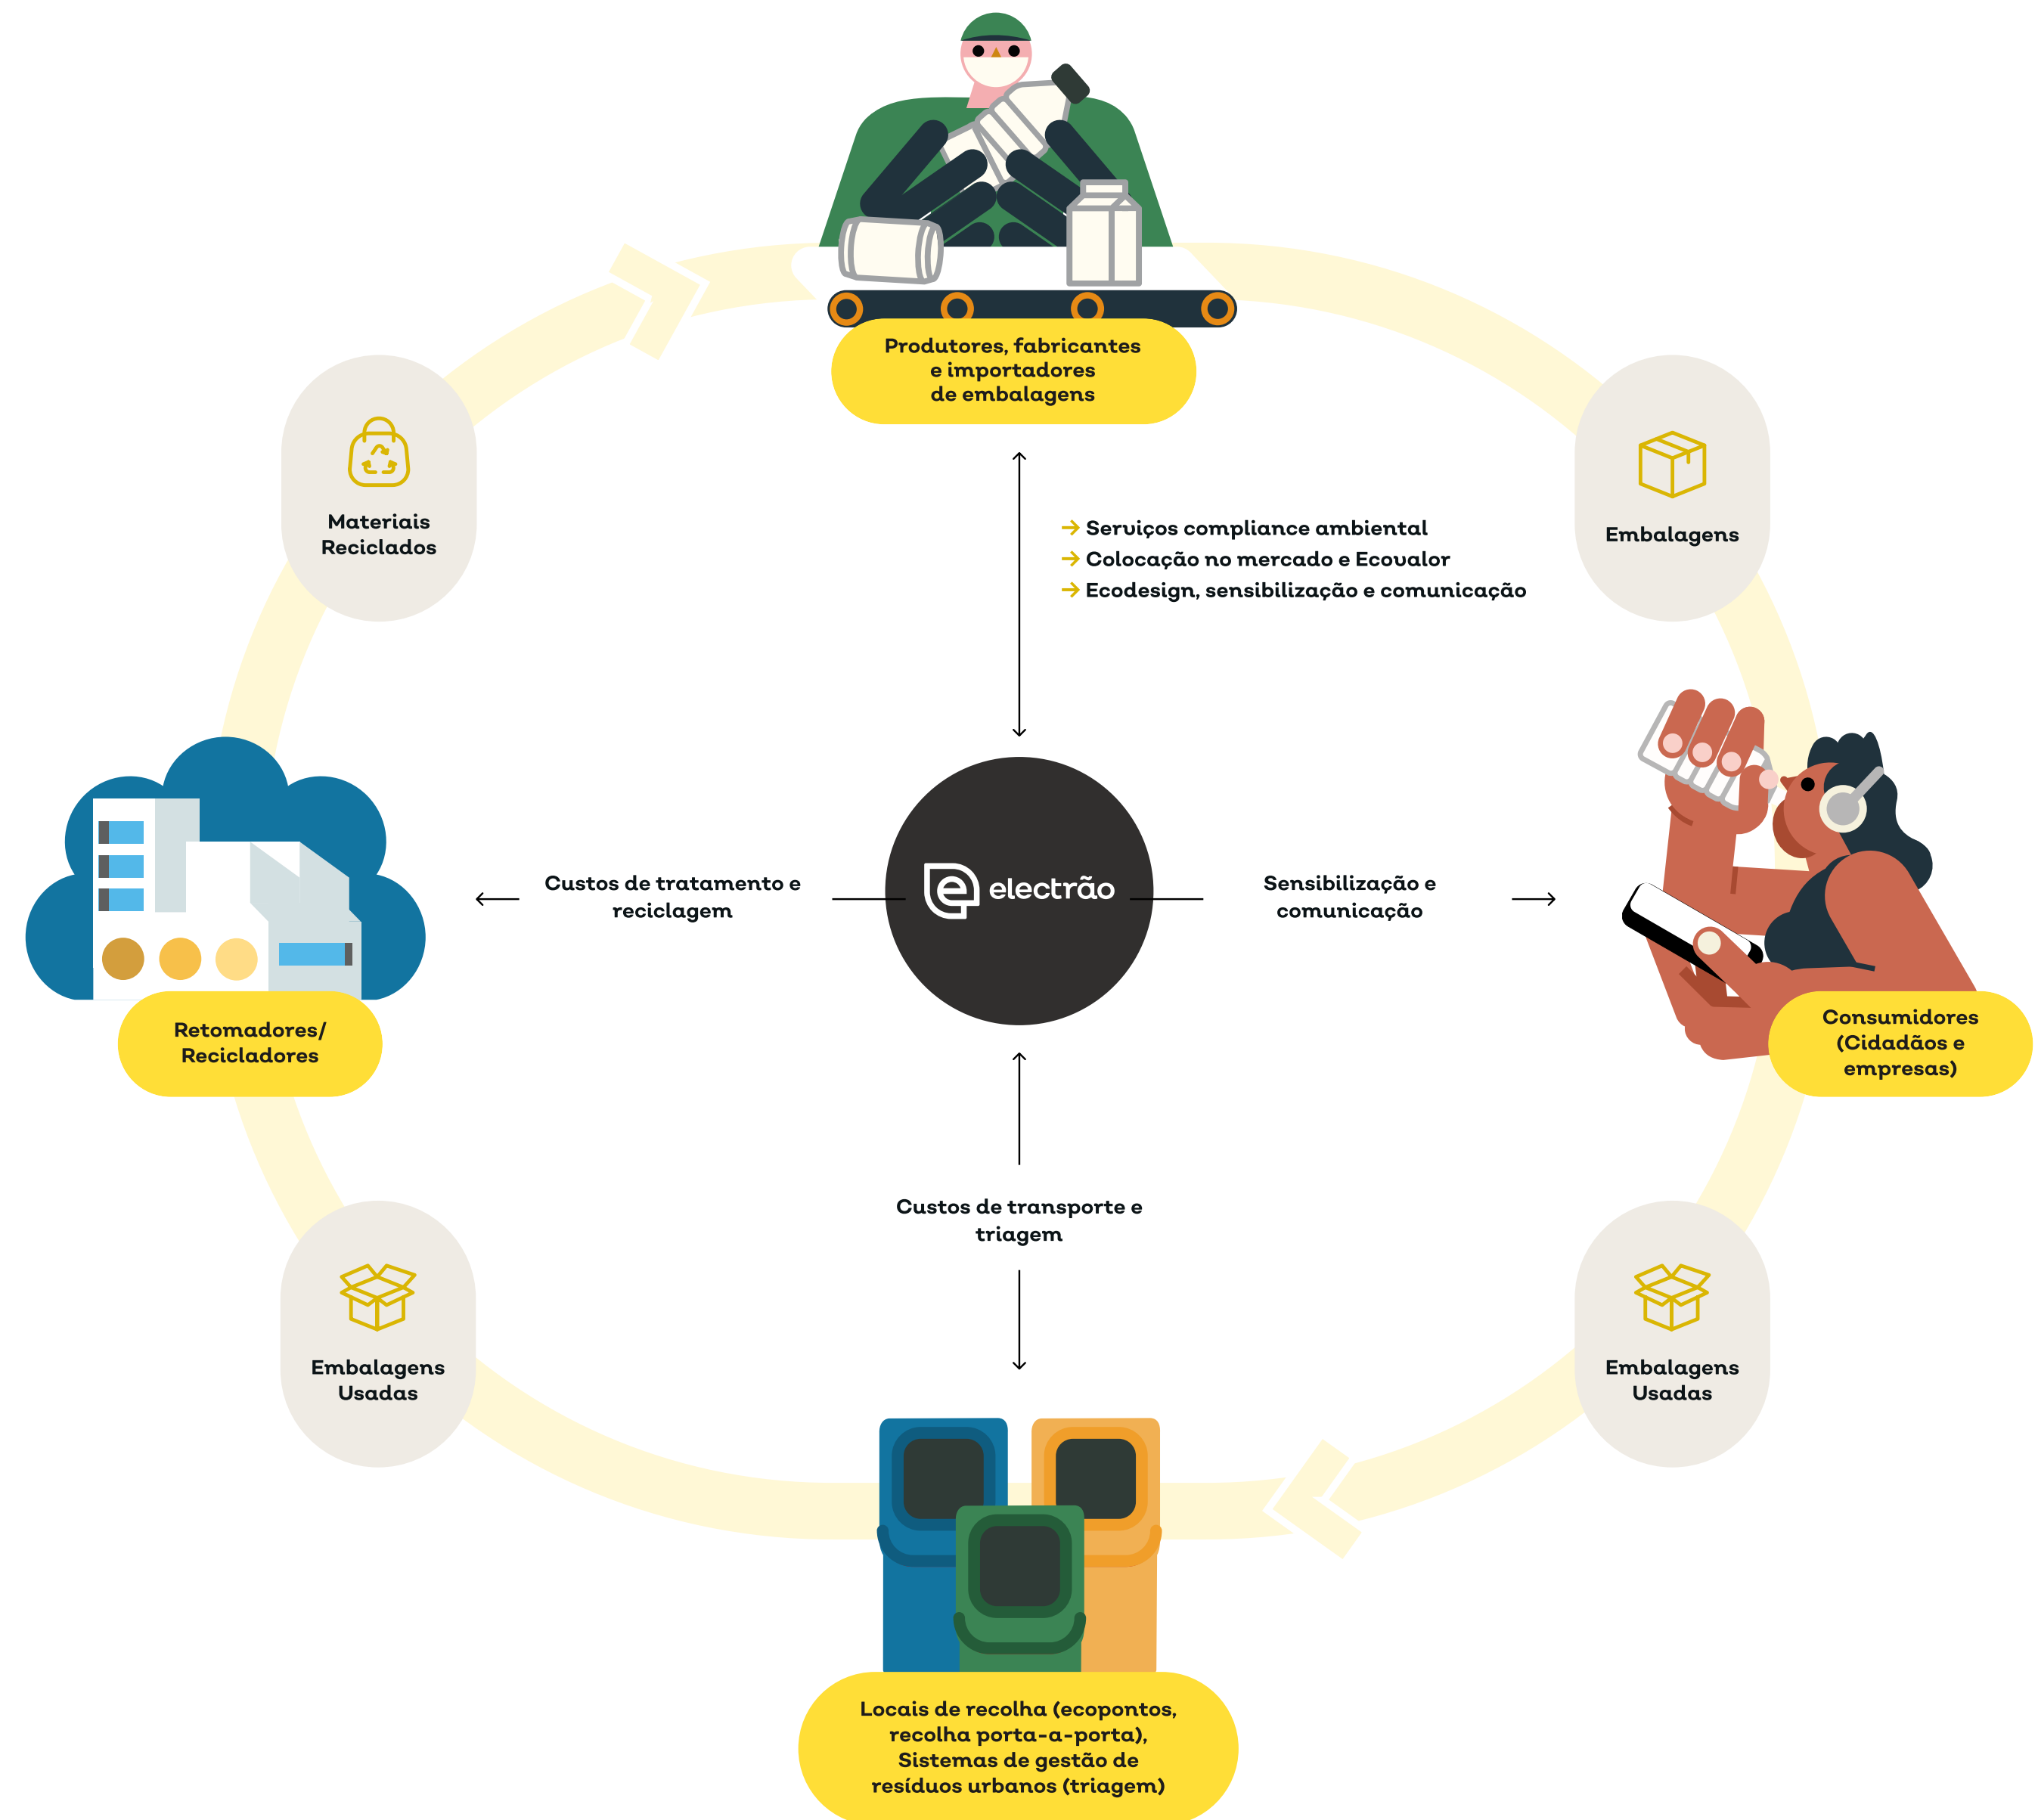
Produtores, fabricantes e importadores de embalagens

Materiais Reciclados

Embalagens

→ Serviços compliance ambiental
→ Colocação no mercado e Ecovalor
→ Ecodesign, sensibilização e comunicação

Custos de tratamento e reciclagem

electrão

Sensibilização e comunicação

Retomadores/ Recicladores

Consumidores (Cidadãos e empresas)

Custos de transporte e triagem

Embalagens Usadas

Embalagens Usadas

Locais de recolha (ecopontos, recolha porta-a-porta), Sistemas de gestão de resíduos urbanos (triagem)